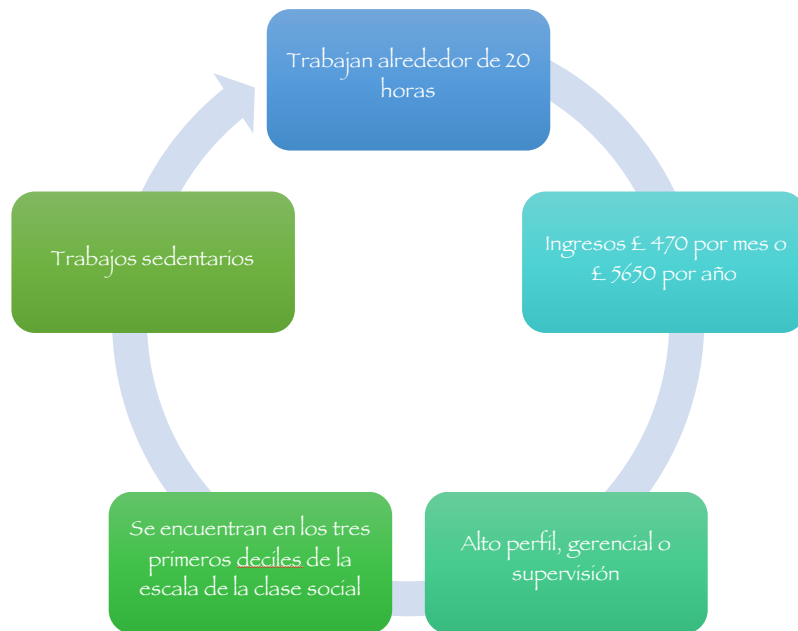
Trabajan alrededor de 20 horas

Ingresos £ 470 por mes o £ 5650 por año

Alto perfil, gerencial o supervisión

Se encuentran en los tres primeros deciles de la escala de la clase social

Trabajos sedentarios